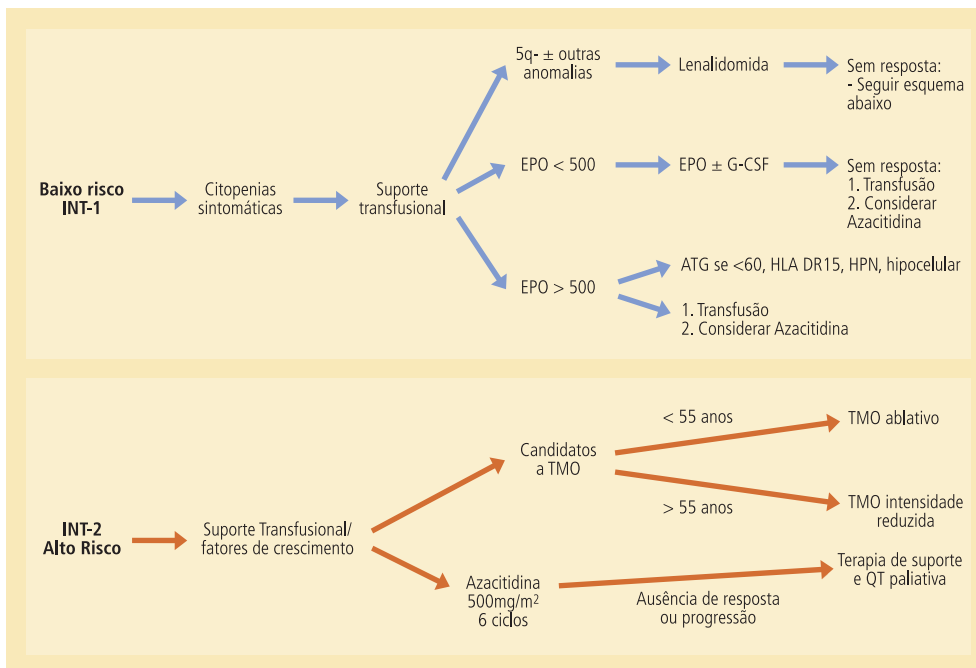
Baixo risco
INT-1

Citopenias sintomáticas

Suporte transfusional

5q- ± outras anomalias

Lenalidomida

Sem resposta:
- Seguir esquema abaixo

EPO < 500

EPO ± G-CSF

Sem resposta:
1. Transfusão
2. Considerar Azacitidina

EPO > 500

ATG se <60, HLA DR15, HPN, hipocelular

1. Transfusão
2. Considerar Azacitidina

INT-2
Alto Risco

Suporte Transfusional/ fatores de crescimento

Candidatos a TMO

< 55 anos

TMO ablativo

> 55 anos

TMO intensidade reduzida

Azacitidina $500mg/m^2$ 6 ciclos

Ausência de resposta ou progressão

Terapia de suporte e QT paliativa